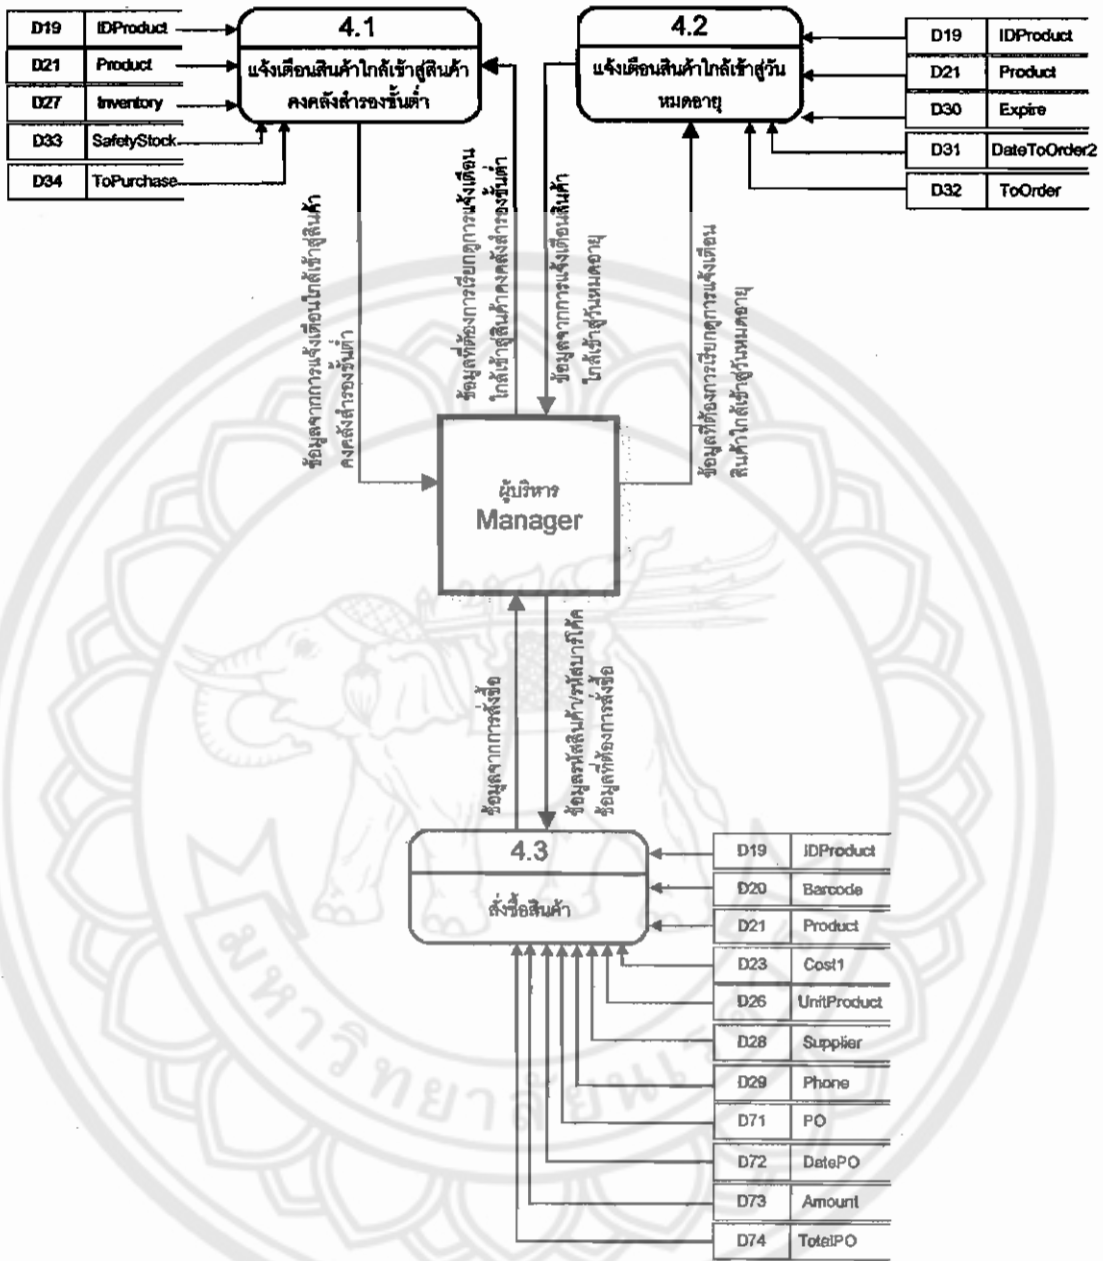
| D19 | IDProduct |
|---|---|
| D21 | Product |
| D27 | Inventory |
| D33 | SafetyStock |
| D34 | ToPurchase |

4.1

แจ้งเตือนสินค้าใกล้เข้าสู่สินค้าคงคลังสำรองขั้นต่ำ

4.2

แจ้งเตือนสินค้าใกล้เข้าสู่วันหมดอายุ

| D19 | IDProduct |
|---|---|
| D21 | Product |
| D30 | Expire |
| D31 | DateToOrder2 |
| D32 | ToOrder |

ข้อมูลจากการแจ้งเตือนใกล้เข้าสู่สินค้าคงคลังสำรองขั้นต่ำ

ข้อมูลที่ต้องการเรียกดูการแจ้งเตือนใกล้เข้าสู่สินค้าคงคลังสำรองขั้นต่ำ

ข้อมูลจากการแจ้งเตือนสินค้าใกล้เข้าสู่วันหมดอายุ

ข้อมูลที่ต้องการเรียกดูการแจ้งเตือนสินค้าใกล้เข้าสู่วันหมดอายุ

ผู้บริหาร
Manager

ข้อมูลจากการสั่งซื้อ

ข้อมูลรหัสสินค้า/รหัสบาร์โค้ด ข้อมูลที่ต้องการสั่งซื้อ

4.3

สั่งซื้อสินค้า

| D19 | IDProduct |
|---|---|
| D20 | Barcode |
| D21 | Product |
| D23 | Cost1 |
| D26 | UnitProduct |
| D28 | Supplier |
| D29 | Phone |
| D71 | PO |
| D72 | DatePO |
| D73 | Amount |
| D74 | TotalPO |